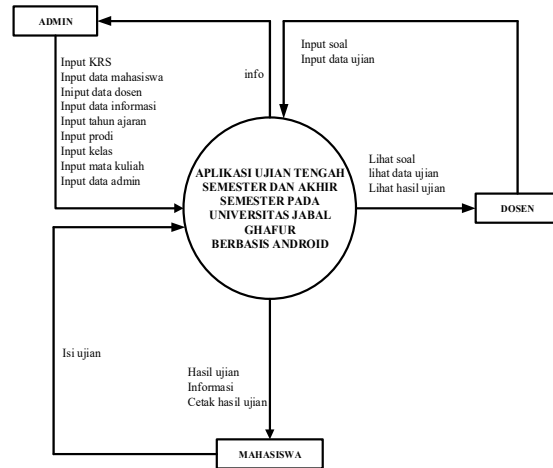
ADMIN

Input KRS
Input data mahasiswa
Iniput data dosen
Input data informasi
Input tahun ajaran
Input prodi
Input kelas
Input mata kuliah
Input data admin

info

Input soal
Input data ujian

APLIKASI UJIAN TENGAH SEMESTER DAN AKHIR SEMESTER PADA UNIVERSITAS JABAL GHAFUR BERBASIS ANDROID

Lihat soal
lihat data ujian
Lihat hasil ujian

DOSEN

Isi ujian

Hasil ujian
Informasi
Cetak hasil ujian

MAHASISWA